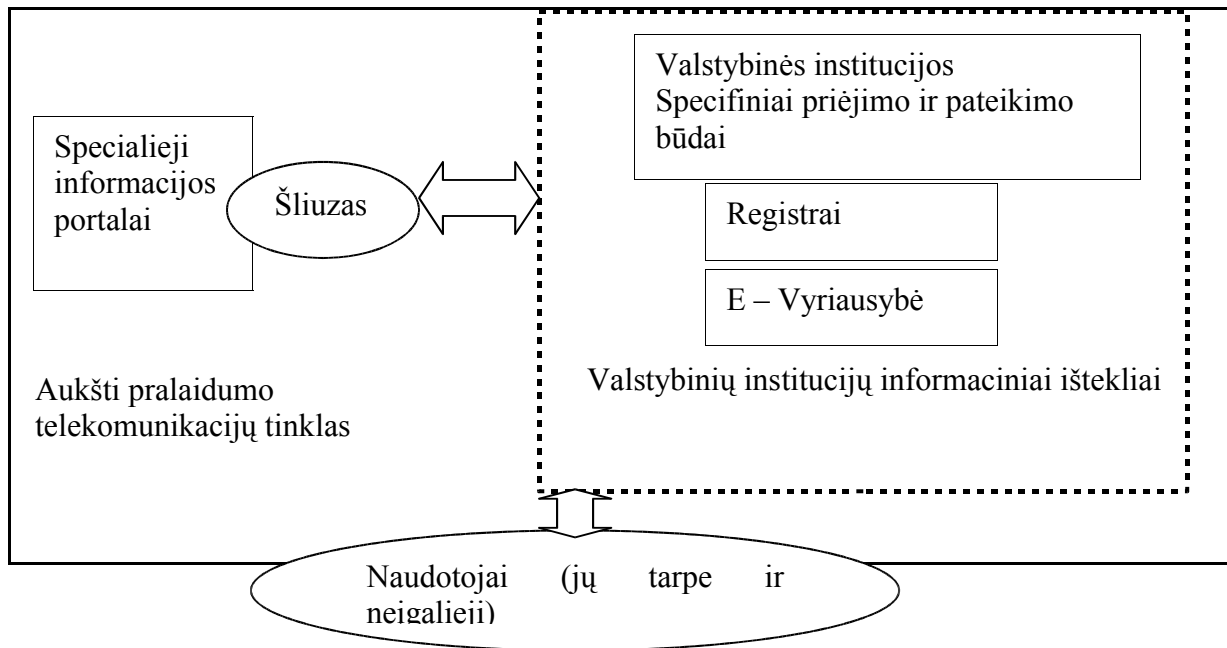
Specialieji informacijos portalai

Šliuzas

Valstybinės institucijos Specifiniai priėjimo ir pateikimo būdai

Registrai

E – Vyriausybė

Valstybinių institucijų informaciniai ištekliai

Aukšti pralaidumo telekomunikacijų tinklas

Naudotojai (jų tarpe ir neigalieji)